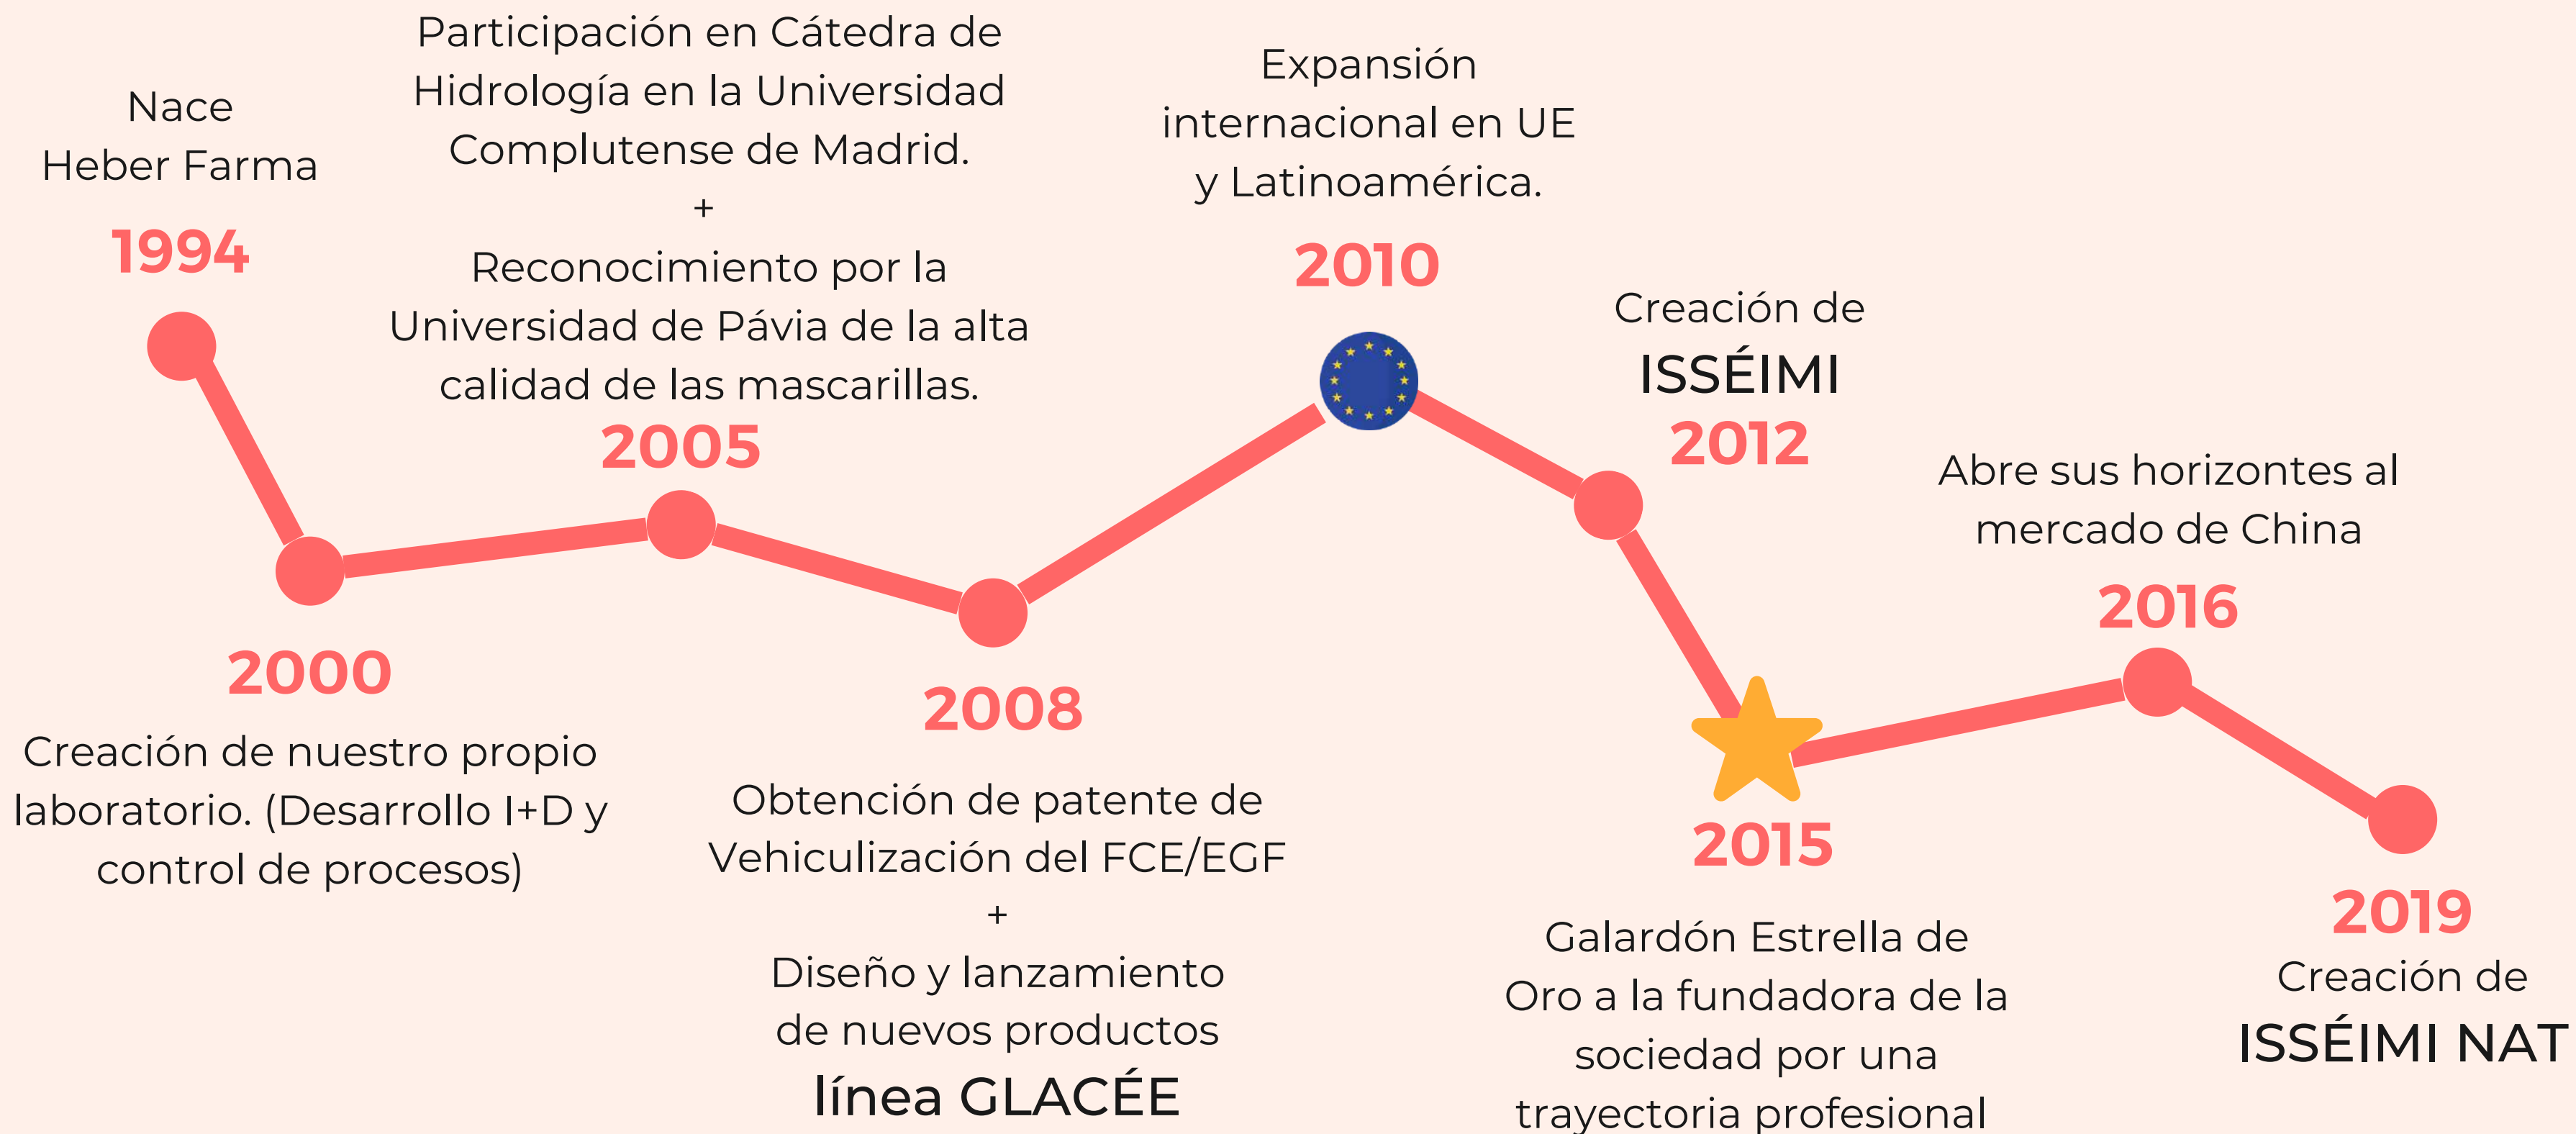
Nace
Heber Farma

1994

Participación en Cátedra de Hidrología en la Universidad Complutense de Madrid.
+
Reconocimiento por la Universidad de Pávia de la alta calidad de las mascarillas.

2005

2000

Creación de nuestro propio laboratorio. (Desarrollo I+D y control de procesos)

2008

Obtención de patente de Vehiculización del FCE/EGF
+
Diseño y lanzamiento de nuevos productos
línea GLACÉE

Expansión internacional en UE y Latinoamérica.

2010

Creación de
ISSÉIMI
2012

2015

Galardón Estrella de Oro a la fundadora de la sociedad por una trayectoria profesional

Abre sus horizontes al mercado de China

2016

2019
Creación de
ISSÉIMI NAT